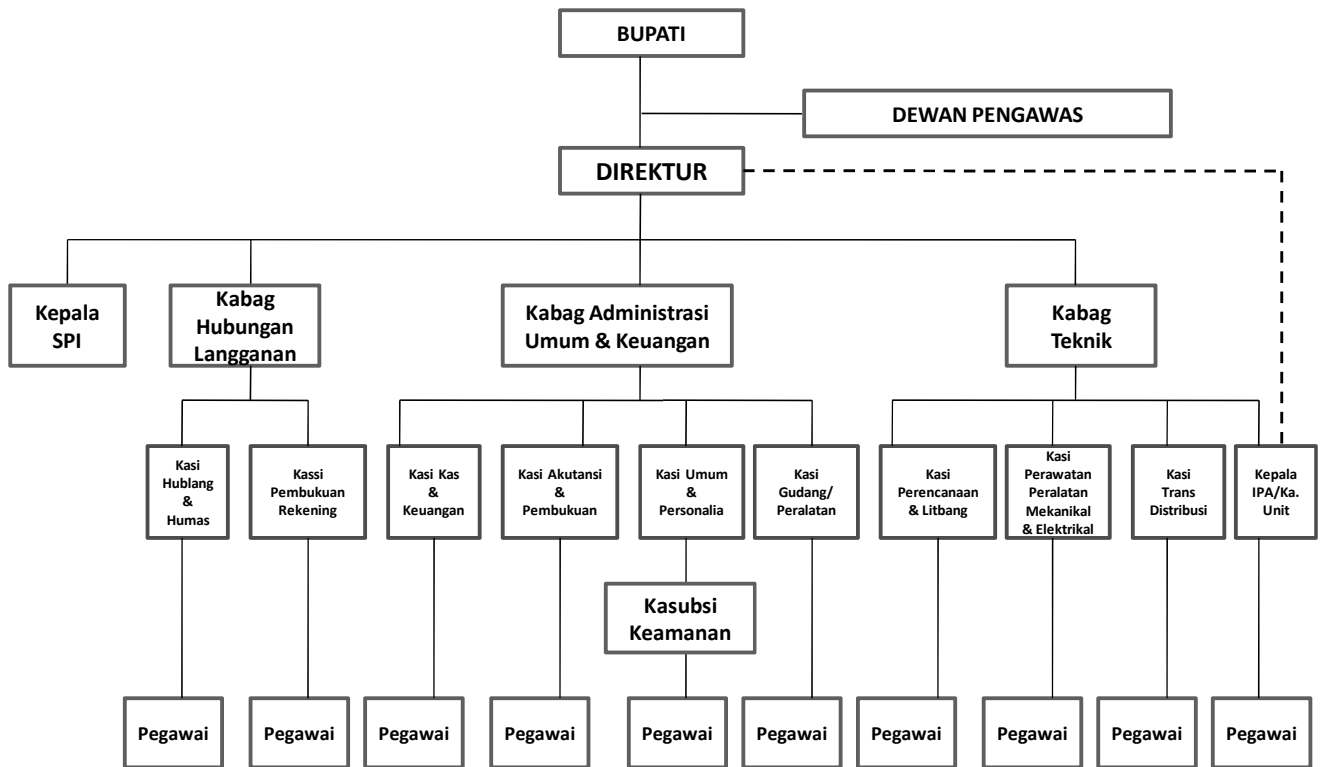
BUPATI

DEWAN PENGAWAS

DIREKTUR

Kepala SPI

Kabag Hubungan Langganan

Kabag Administrasi Umum & Keuangan

Kabag Teknik

Kasi Hublang & Humas

Kassi Pembukuan Rekening

Kasi Kas & Keuangan

Kasi Akutansi & Pembukuan

Kasi Umum & Personalia

Kasi Gudang/ Peralatan

Kasi Perencanaan & Litbang

Kasi Perawatan Peralatan Mekanikal & Elektrikal

Kasi Trans Distribusi

Kepala IPA/Ka. Unit

Kasubsi Keamanan

Pegawai

Pegawai

Pegawai

Pegawai

Pegawai

Pegawai

Pegawai

Pegawai

Pegawai

Pegawai